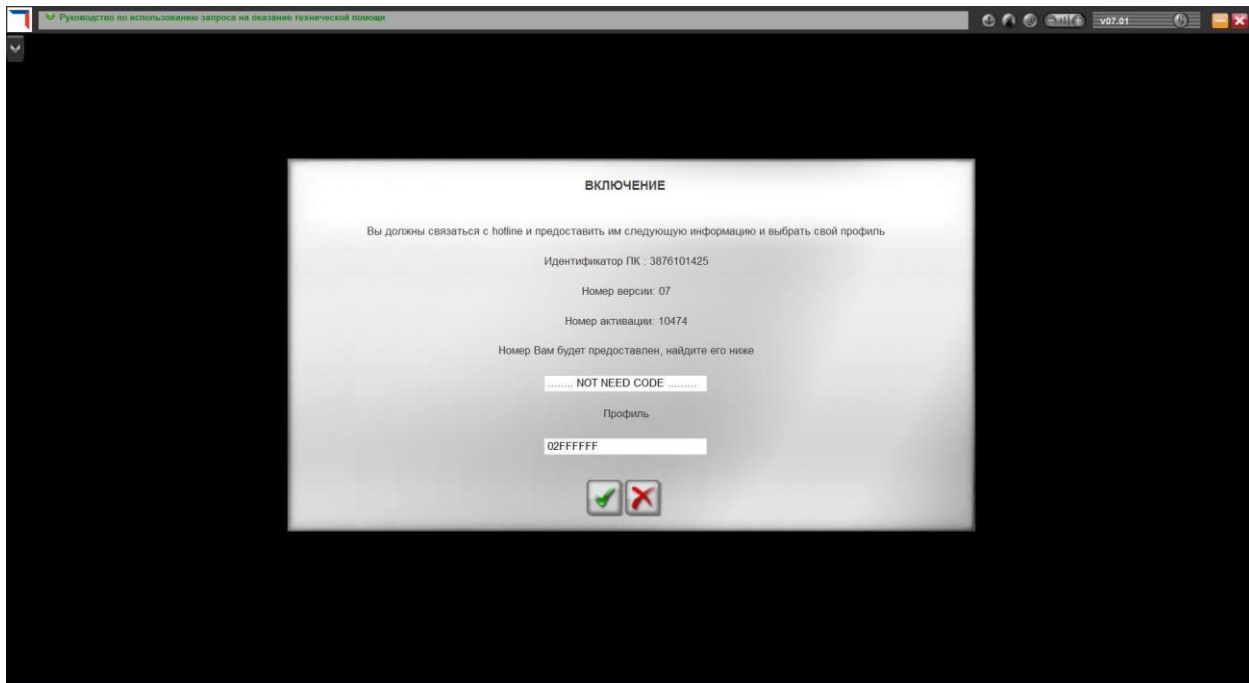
Руководство по использованию запроса на оказание технической помощи

v07.01

ВКЛЮЧЕНИЕ

Вы должны связаться с hotline и предоставить им следующую информацию и выбрать свой профиль

Идентификатор ПК : 3876101425

Номер версии: 07

Номер активации: 10474

Номер Вам будет предоставлен, найдите его ниже

........ NOT NEED CODE .........

Профиль

02FFFFFF